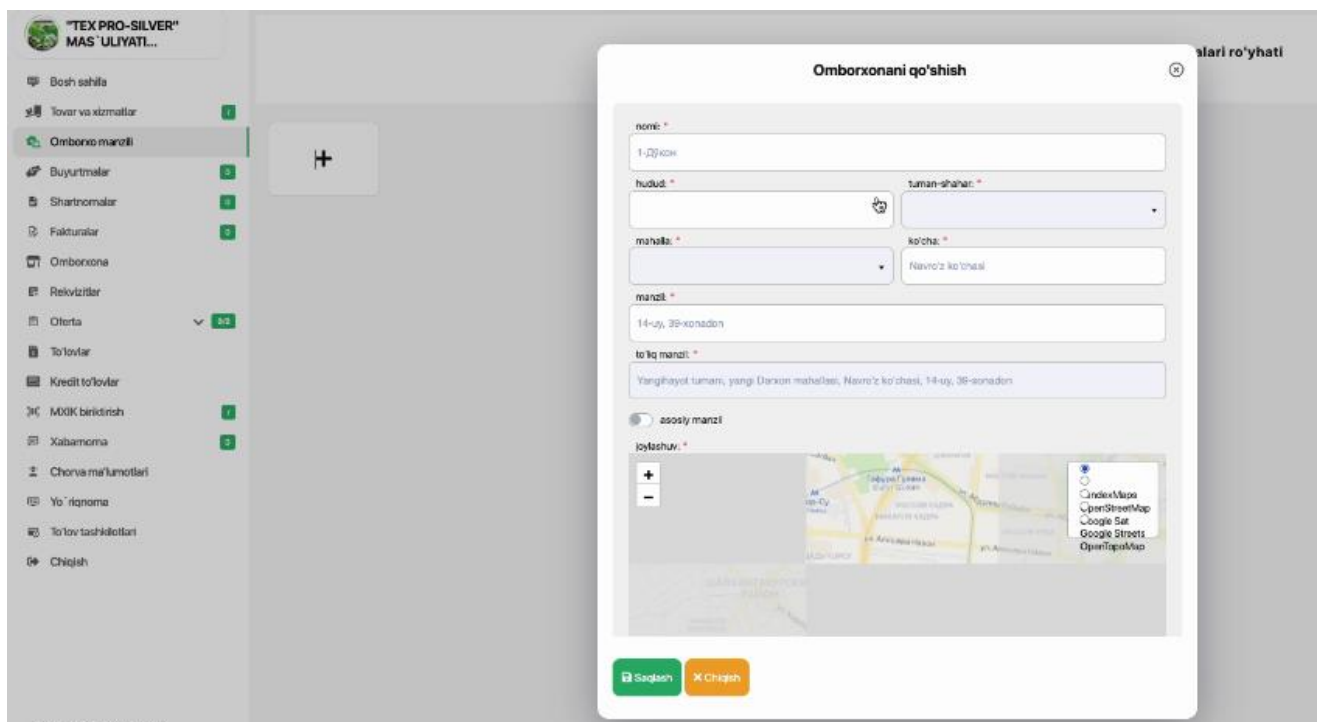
"TEX PRO-SILVER" MAS`ULIYATI...

Bosh sahifa
Tovar va xizmatlar
Omborxo manzili
Buyurtmalar
Shartnomalar
Fakturalar
Omborxona
Rekvizitlar
Oferta
To'lovlar
Kredit to'lovlar
MXIK biriktirish
Xabarnoma
Chorva ma'lumotlari
Yo`riqnoma
To'lov tashkilotlari
Chiqish

+

alari ro'yhati

Omborxonani qo'shish

nomi: *
1-Дўкон
hudud: *
tuman-shahar: *
mahalla: *
ko'cha: *
Navro'z ko'chasi
manzil: *
14-uy, 39-xonadon
to'liq manzil: *
Yangihayot tumani, yangi Darxon mahallasi, Navro'z ko'chasi, 14-uy, 39-xonadon

asosiy manzil

joylashuv: *
+
−
YandexMaps
OpenStreetMap
Google Sat
Google Streets
OpenTopoMap

Saqlash
Chiqish